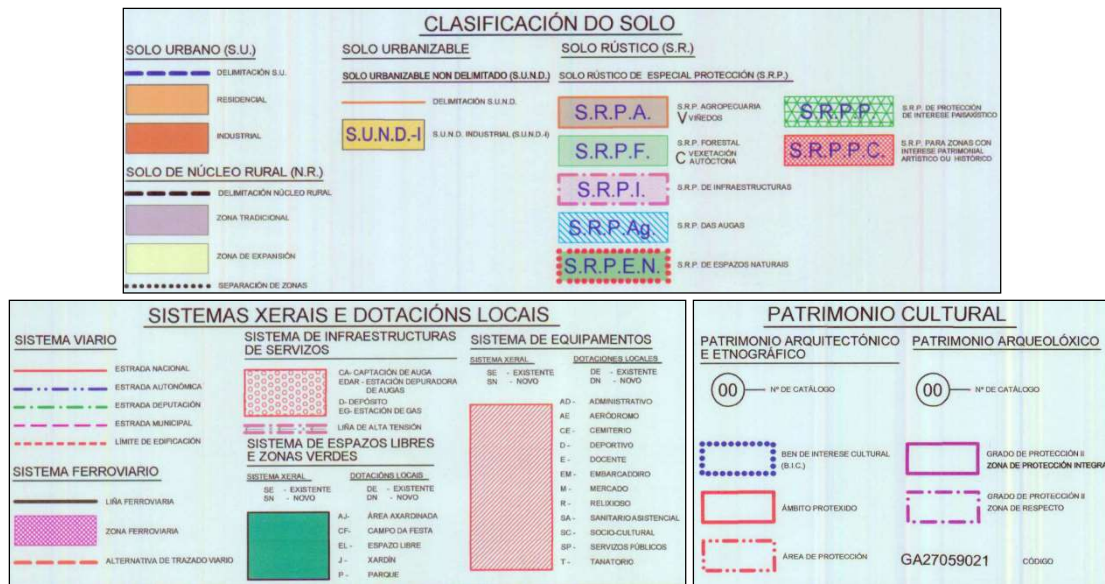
CLASIFICACIÓN DO SOLO

SOLO URBANO (S.U.)

DELIMITACIÓN S.U.

RESIDENCIAL

INDUSTRIAL

SOLO DE NÚCLEO RURAL (N.R.)

DELIMITACIÓN NÚCLEO RURAL

ZONA TRADICIONAL

ZONA DE EXPANSIÓN

SEPARACIÓN DE ZONAS

SOLO URBANIZABLE

SOLO URBANIZABLE NON DELIMITADO (S.U.N.D.)

DELIMITACIÓN S.U.N.D.

S.U.N.D.-I S.U.N.D. INDUSTRIAL (S.U.N.D.-I)

SOLO RÚSTICO (S.R.)

SOLO RÚSTICO DE ESPECIAL PROTECCIÓN (S.R.P.)

S.R.P.A. S.R.P. AGROPECUARIA V VIÑEDOS

S.R.P.F. S.R.P. FORESTAL C VEXETACIÓN AUTÓCTONA

S.R.P.I. S.R.P. DE INFRAESTRUCTURAS

S.R.P.Ag. S.R.P. DAS AUGAS

S.R.P.E.N. S.R.P. DE ESPAZOS NATURAIS

S.R.P.P. S.R.P. DE PROTECCIÓN DE INTERESE PAISAXÍSTICO

S.R.P.P.C. S.R.P. PARA ZONAS CON INTERESE PATRIMONIAL ARTÍSTICO OU HISTÓRICO

SISTEMAS XERAIS E DOTACIÓNS LOCAIS

SISTEMA VIARIO

ESTRADA NACIONAL

ESTRADA AUTONÓMICA

ESTRADA DEPUTACIÓN

ESTRADA MUNICIPAL

LÍMITE DE EDIFICACIÓN

SISTEMA FERROVIARIO

LIÑA FERROVIARIA

ZONA FERROVIARIA

ALTERNATIVA DE TRAZADO VIARIO

SISTEMA DE INFRAESTRUCTURAS DE SERVIZOS

CA- CAPTACIÓN DE AUGA
EDAR - ESTACIÓN DEPURADORA DE AUGAS
D- DEPÓSITO
EG- ESTACIÓN DE GAS

LIÑA DE ALTA TENSIÓN

SISTEMA DE ESPAZOS LIBRES E ZONAS VERDES

SISTEMA XERAL
SE - EXISTENTE
SN - NOVO

DOTACIÓNS LOCAIS
DE - EXISTENTE
DN - NOVO

AJ- ÁREA AXARDINADA
CF- CAMPO DA FESTA
EL - ESPAZO LIBRE
J - XARDÍN
P - PARQUE

SISTEMA DE EQUIPAMENTOS

SISTEMA XERAL
SE - EXISTENTE
SN - NOVO

DOTACIÓNS LOCAIS
DE - EXISTENTE
DN - NOVO

AD - ADMINISTRATIVO
AE AERÓDROMO
CE - CEMITERIO
D - DEPORTIVO
E - DOCENTE
EM - EMBARCADOIRO
M - MERCADO
R - RELIXIOSO
SA - SANITARIO ASISTENCIAL
SC - SOCIO-CULTURAL
SP - SERVIZOS PÚBLICOS
T - TANATORIO

PATRIMONIO CULTURAL

PATRIMONIO ARQUITECTÓNICO E ETNOGRÁFICO

00 Nº DE CATÁLOGO

BEN DE INTERESE CULTURAL (B.I.C.)

ÁMBITO PROTEXIDO

ÁREA DE PROTECCIÓN

PATRIMONIO ARQUEOLÓXICO

00 Nº DE CATÁLOGO

GRADO DE PROTECCIÓN II ZONA DE PROTECCIÓN INTEGRA

GRADO DE PROTECCIÓN II ZONA DE RESPECTO

GA27059021 CÓDIGO